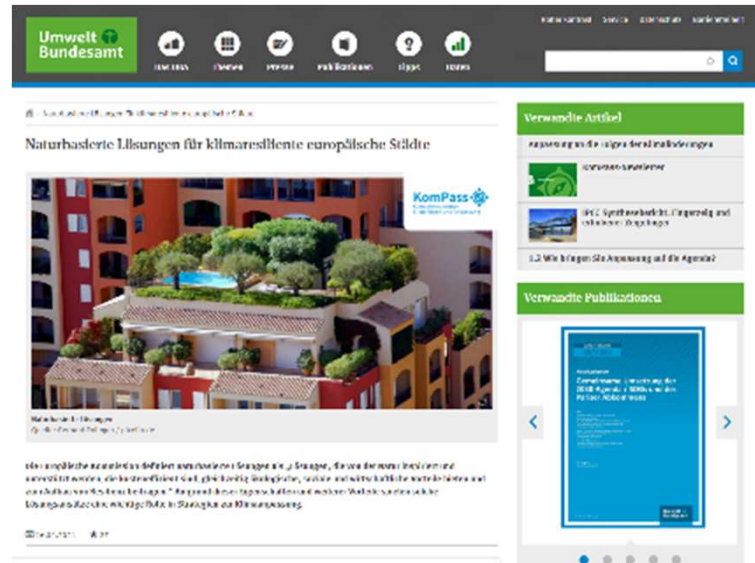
Umwelt Bundesamt

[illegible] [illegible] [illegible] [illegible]

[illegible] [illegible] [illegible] Publikationen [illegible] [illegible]

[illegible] Naturbasierte Lösungen für klimaresiliente europäische Städte

Naturbasierte Lösungen für klimaresiliente europäische Städte

KomPass

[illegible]

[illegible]

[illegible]

Verwandte Artikel

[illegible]

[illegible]

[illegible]

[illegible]

Verwandte Publikationen

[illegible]